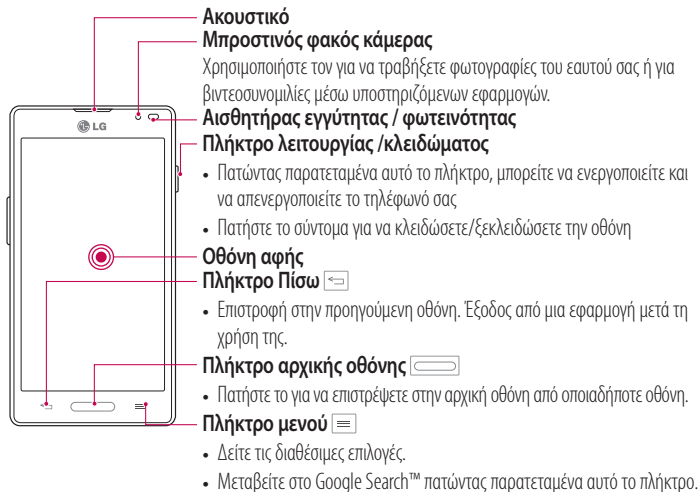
Ακουστικό

Μπροστινός φακός κάμερας

Χρησιμοποιήστε τον για να τραβήξετε φωτογραφίες του εαυτού σας ή για βιντεοσυνομιλίες μέσω υποστηριζόμενων εφαρμογών.

LG

Αισθητήρας εγγύτητας / φωτεινότητας

Πλήκτρο λειτουργίας /κλειδώματος

• Πατώντας παρατεταμένα αυτό το πλήκτρο, μπορείτε να ενεργοποιείτε και να απενεργοποιείτε το τηλέφωνό σας

• Πατήστε το σύντομα για να κλειδώσετε/ξεκλειδώσετε την οθόνη

Οθόνη αφής

Πλήκτρο Πίσω

• Επιστροφή στην προηγούμενη οθόνη. Έξοδος από μια εφαρμογή μετά τη χρήση της.

Πλήκτρο αρχικής οθόνης

• Πατήστε το για να επιστρέψετε στην αρχική οθόνη από οποιαδήποτε οθόνη.

Πλήκτρο μενού

• Δείτε τις διαθέσιμες επιλογές.

• Μεταβείτε στο Google Search™ πατώντας παρατεταμένα αυτό το πλήκτρο.